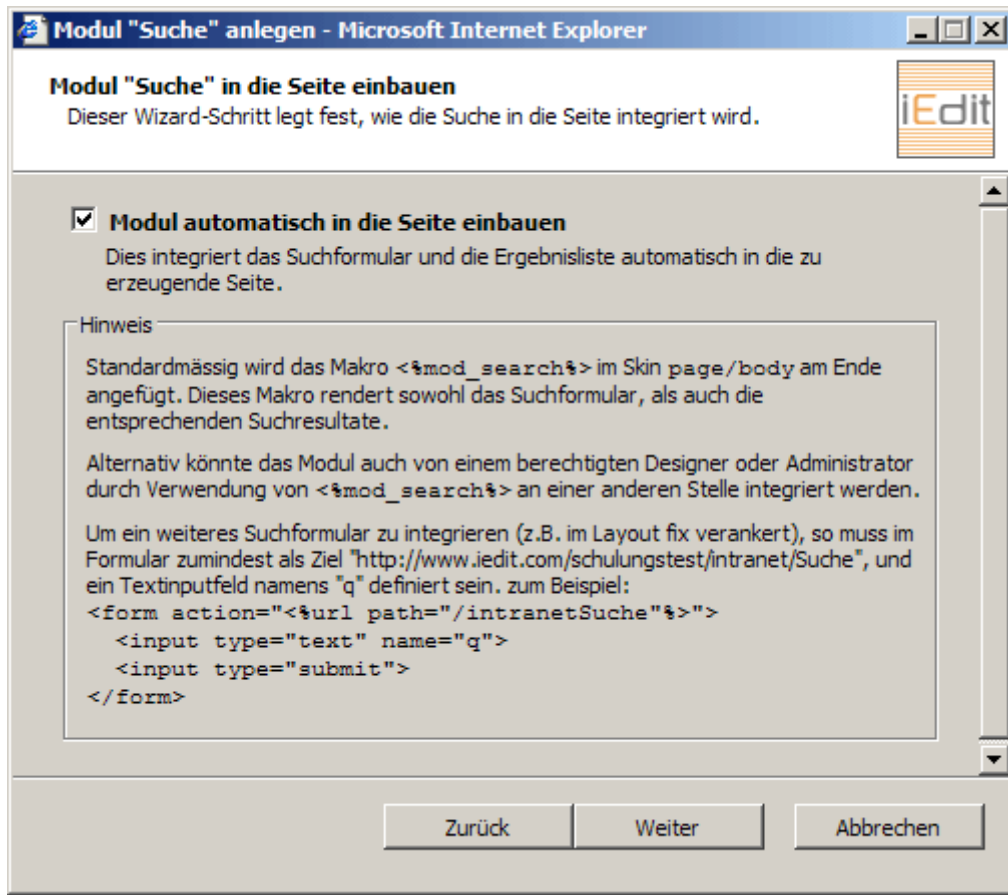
Modul "Suche" anlegen - Microsoft Internet Explorer

Modul "Suche" in die Seite einbauen
Dieser Wizard-Schritt legt fest, wie die Suche in die Seite integriert wird.

iEdit

☑ Modul automatisch in die Seite einbauen
Dies integriert das Suchformular und die Ergebnisliste automatisch in die zu erzeugende Seite.

Hinweis

Standardmässig wird das Makro <%mod_search%> im Skin page/body am Ende angefügt. Dieses Makro rendert sowohl das Suchformular, als auch die entsprechenden Suchresultate.

Alternativ könnte das Modul auch von einem berechtigten Designer oder Administrator durch Verwendung von <%mod_search%> an einer anderen Stelle integriert werden.

Um ein weiteres Suchformular zu integrieren (z.B. im Layout fix verankert), so muss im Formular zumindest als Ziel "http://www.iedit.com/schulungstest/intranet/Suche", und ein Textinputfeld namens "q" definiert sein. zum Beispiel:
<form action="<%url path="/intranetSuche"%>">
<input type="text" name="q">
<input type="submit">
</form>

Zurück
Weiter
Abbrechen